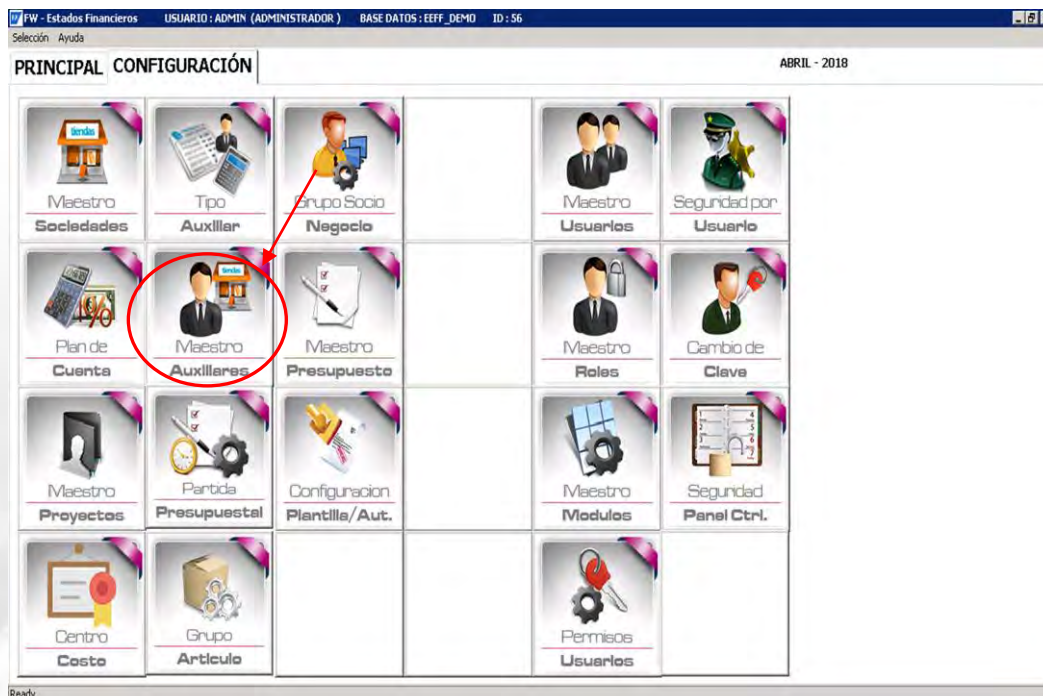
FW - Estados Financieros USUARIO : ADMIN (ADMINISTRADOR ) BASE DATOS : EEFF_DEMO ID : 56

Selección Ayuda

PRINCIPAL CONFIGURACIÓN

ABRIL - 2018

tiendas

Maestro Sociedades

Tipo Auxiliar

Grupo Socio Negocio

Maestro Usuarios

Seguridad por Usuario

Plan de Cuenta

tiendas

Maestro Auxiliares

Maestro Presupuesto

Maestro Roles

Cambio de Clave

Maestro Proyectos

Partida Presupuestal

Configuracion Plantilla/Aut.

Maestro Modulos

Seguridad Panel Ctrl.

Centro Costo

Grupo Articulo

Permisos Usuarios

Ready